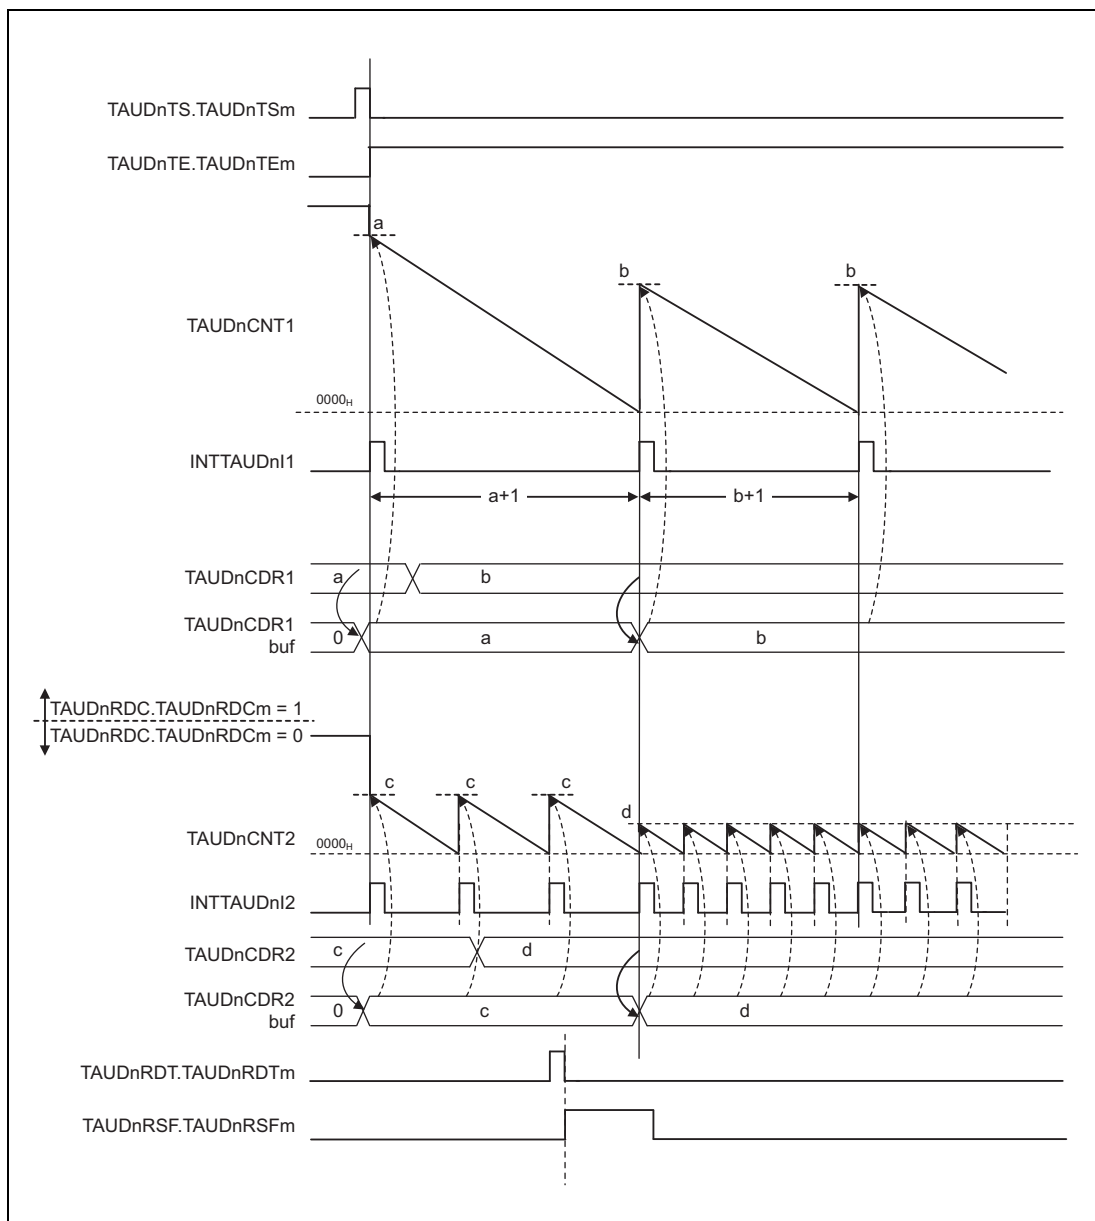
TAUDnTS.TAUDnTSm

TAUDnTE.TAUDnTEm

a

b

b

TAUDnCNT1

$0000_H$

INTTAUDnI1

a+1

b+1

TAUDnCDR1

a

b

TAUDnCDR1 buf

0

a

b

TAUDnRDC.TAUDnRDCm = 1

TAUDnRDC.TAUDnRDCm = 0

c

c

c

d

TAUDnCNT2

$0000_H$

INTTAUDnI2

TAUDnCDR2

c

d

TAUDnCDR2 buf

0

c

d

TAUDnRDT.TAUDnRDTm

TAUDnRSF.TAUDnRSFm